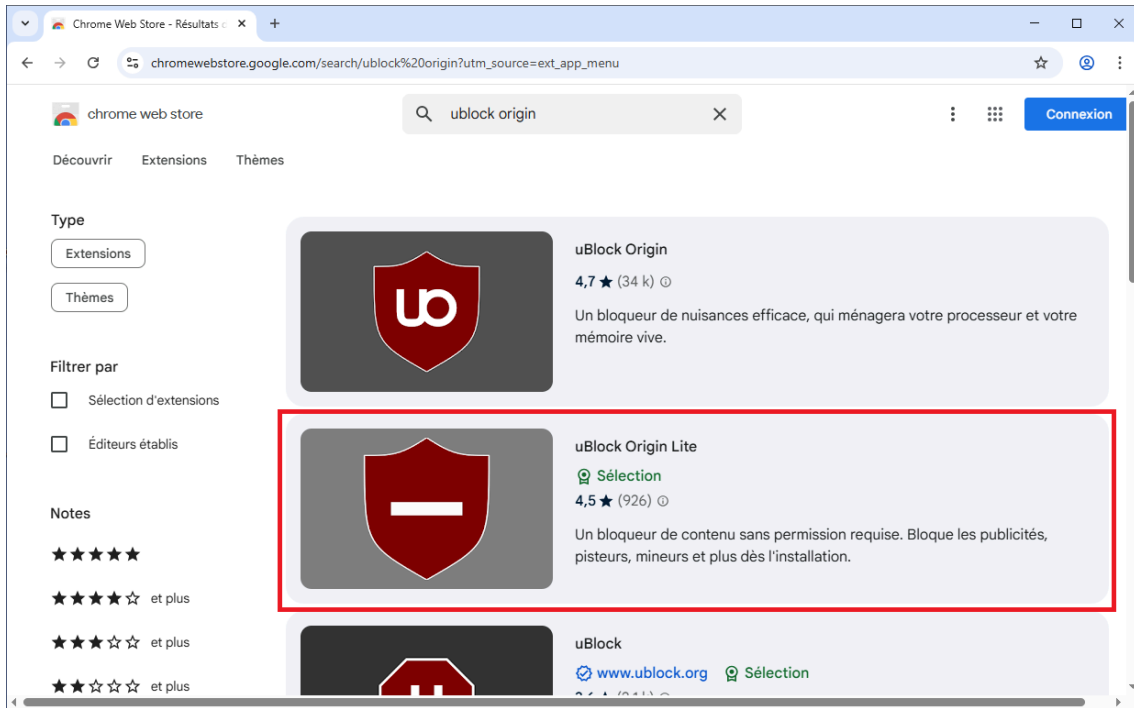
Chrome Web Store - Résultats d ×
+
chromewebstore.google.com/search/ublock%20origin?utm_source=ext_app_menu

chrome web store
ublock origin
Connexion

Découvrir Extensions Thèmes

Type
Extensions
Thèmes

Filtrer par
Sélection d'extensions
Éditeurs établis

Notes
★★★★★
★★★★☆ et plus
★★★☆☆ et plus
★★☆☆☆ et plus

uBlock Origin
4,7 ★ (34 k)
Un bloqueur de nuisances efficace, qui ménagera votre processeur et votre mémoire vive.

uBlock Origin Lite
Sélection
4,5 ★ (926)
Un bloqueur de contenu sans permission requise. Bloque les publicités, pisteurs, mineurs et plus dès l'installation.

uBlock
www.ublock.org Sélection
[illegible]